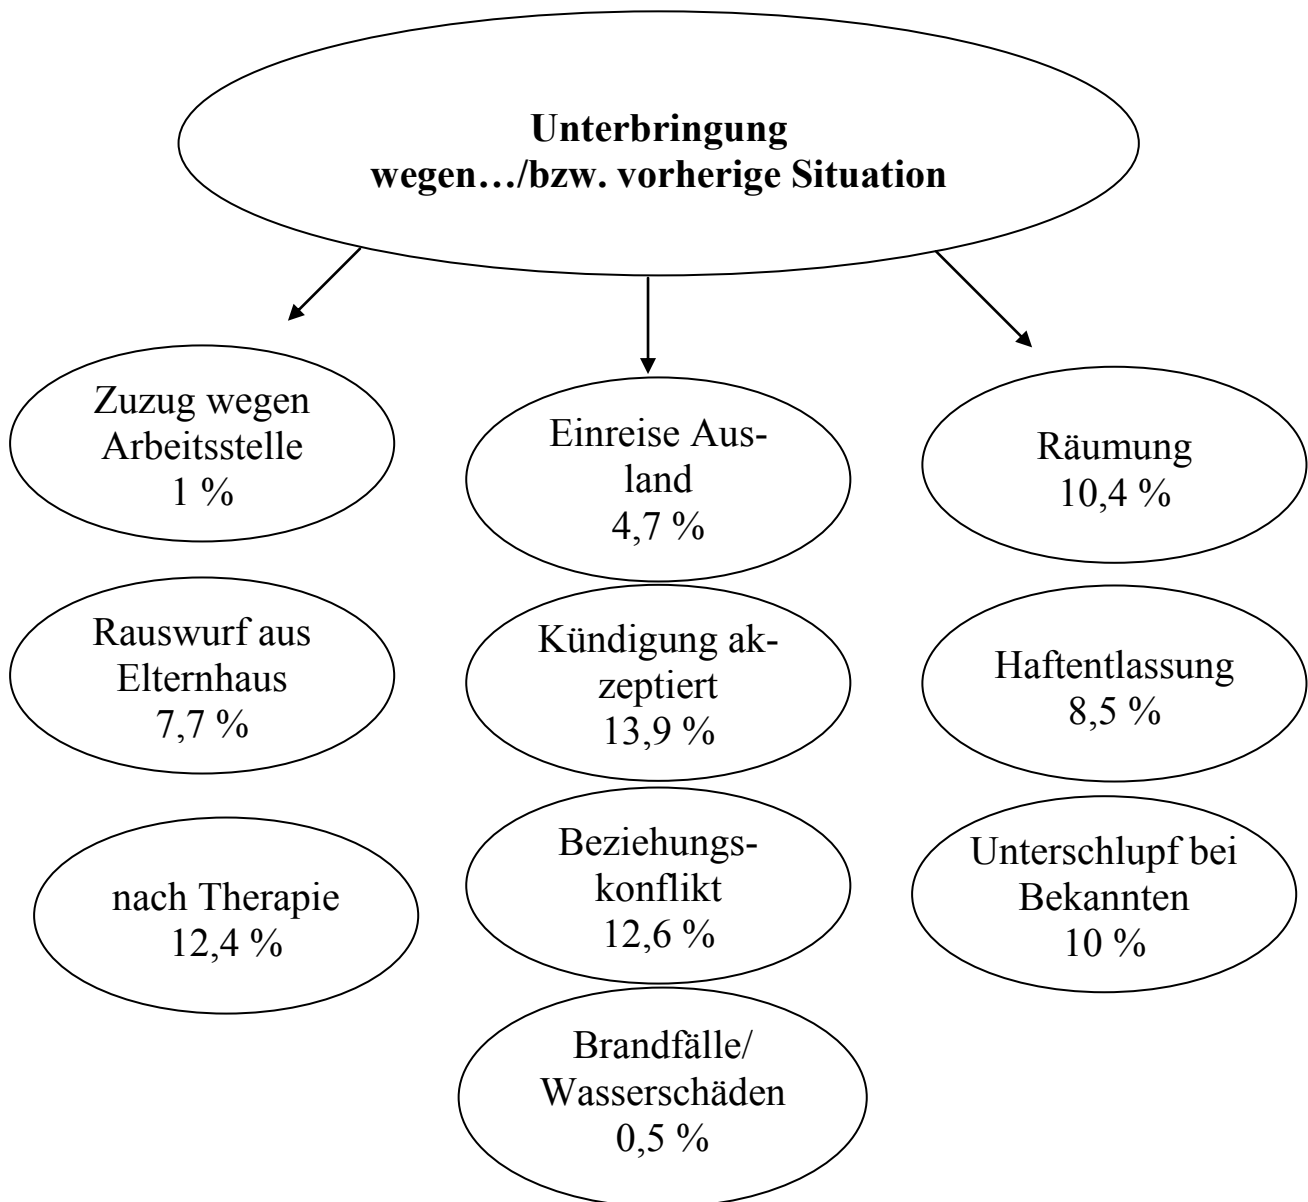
Unterbringung
wegen…/bzw. vorherige Situation

Zuzug wegen Arbeitsstelle
1 %

Rauswurf aus Elternhaus
7,7 %

nach Therapie
12,4 %

Einreise Ausland
4,7 %

Kündigung akzeptiert
13,9 %

Beziehungskonflikt
12,6 %

Brandfälle/ Wasserschäden
0,5 %

Räumung
10,4 %

Haftentlassung
8,5 %

Unterschlupf bei Bekannten
10 %